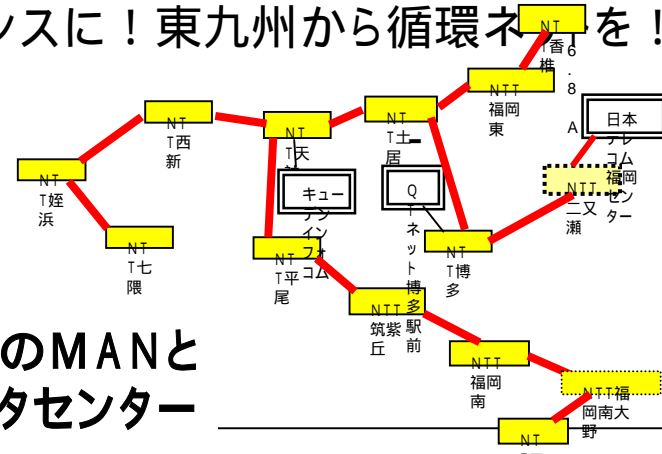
ンスに！東九州から循環ネ　を！

NTT香椎

6.8A

NTT福岡東

日本テレコム福岡センター

NTT西新

NTT土居

NTT天

NTT姪浜

キューデンインフォコム

Q　Tネット博多駅前

NTT二又瀬

NTT七隈

NTT平尾

NTT博多

NTT筑紫丘

のMANと
タセンター

NTT福岡南

NTT福岡南大野

NT